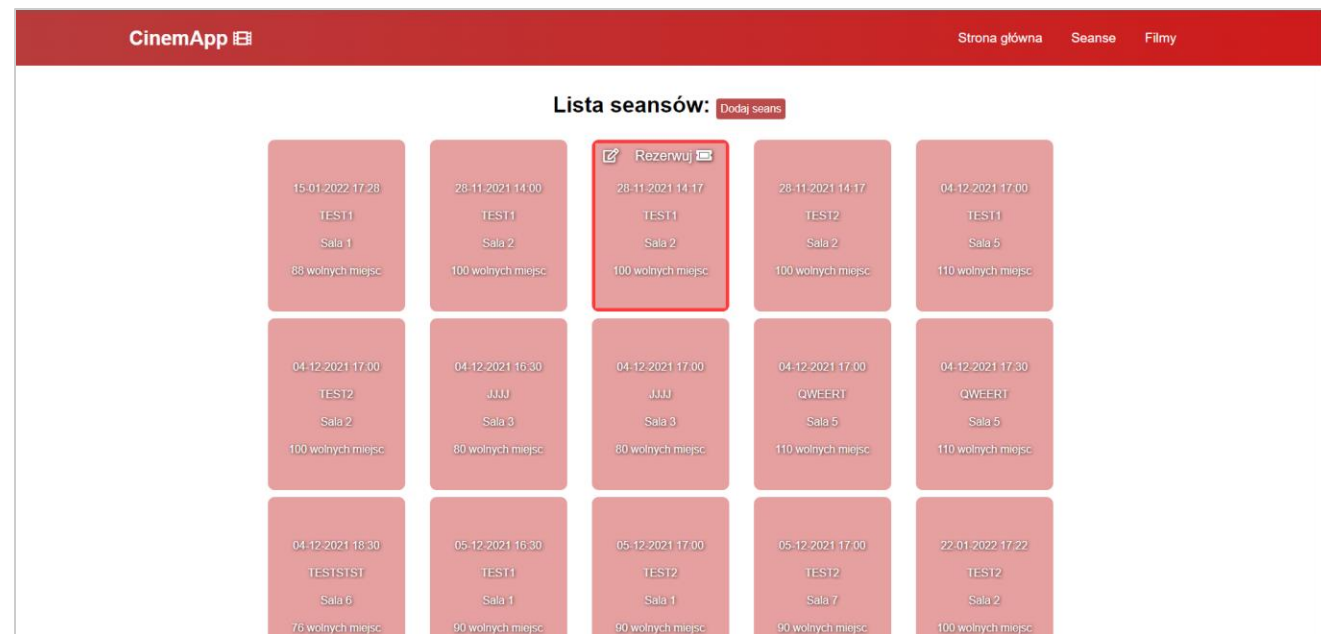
CinemApp

Strona główna Seanse Filmy

Lista seansów: Dodaj seans

15-01-2022 17:28
TEST1
Sala 1
88 wolnych miejsc

28-11-2021 14:00
TEST1
Sala 2
100 wolnych miejsc

Rezerwuj
28-11-2021 14:17
TEST1
Sala 2
100 wolnych miejsc

28-11-2021 14:17
TEST2
Sala 2
100 wolnych miejsc

04-12-2021 17:00
TEST1
Sala 5
110 wolnych miejsc

04-12-2021 17:00
TEST2
Sala 2
100 wolnych miejsc

04-12-2021 16:30
JJJJ
Sala 3
80 wolnych miejsc

04-12-2021 17:00
JJJJ
Sala 3
80 wolnych miejsc

04-12-2021 17:00
QWEERT
Sala 5
110 wolnych miejsc

04-12-2021 17:30
QWEERT
Sala 5
110 wolnych miejsc

04-12-2021 18:30
TESTSTST
Sala 6
76 wolnych miejsc

05-12-2021 16:30
TEST1
Sala 1
90 wolnych miejsc

05-12-2021 17:00
TEST2
Sala 1
90 wolnych miejsc

05-12-2021 17:00
TEST2
Sala 7
90 wolnych miejsc

22-01-2022 17:22
TEST2
Sala 2
100 wolnych miejsc